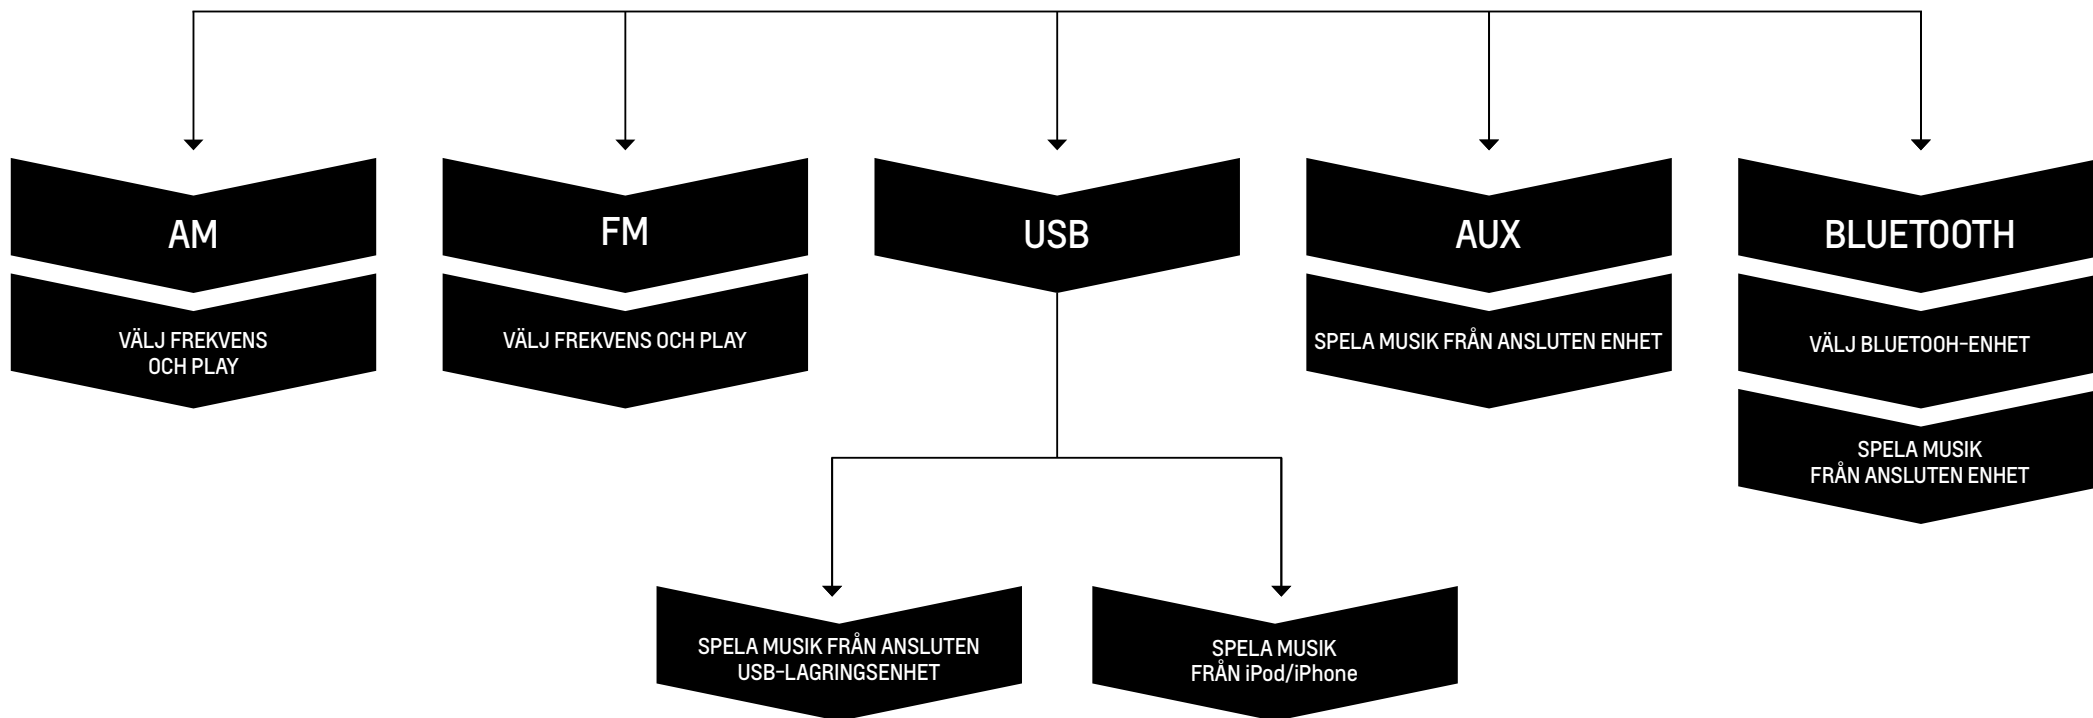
AM

VÄLJ FREKVENS OCH PLAY

FM

VÄLJ FREKVENS OCH PLAY

USB

SPELA MUSIK FRÅN ANSLUTEN USB-LAGRINGSENHET

SPELA MUSIK FRÅN iPod/iPhone

AUX

SPELA MUSIK FRÅN ANSLUTEN ENHET

BLUETOOTH

VÄLJ BLUETOOH-ENHET

SPELA MUSIK FRÅN ANSLUTEN ENHET